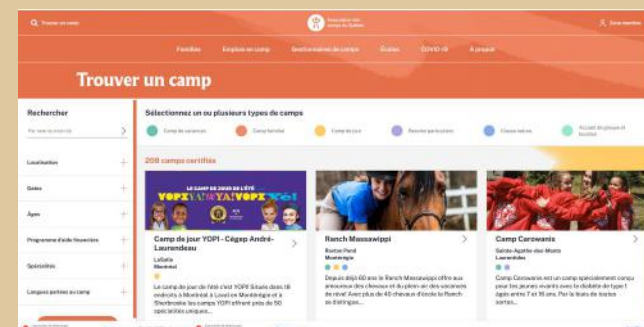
Q Trouver un camp

Association des camps du Québec

Se connecter

Familles Emplois en camp Gestionnaires de camps Outils COVID-19 À propos

Trouver un camp

Rechercher

Par nom ou mot-clé

Localisation

Dates

Âges

Programme d'aide financière

Spécialités

Langues parlées au camp

Sélectionnez un ou plusieurs types de camps

Camp de vacances

Camp familial

Camp de jour

Répit

Classe nature

Accueil de groupe et location

208 camps certifiés

LE CAMP DE JOUR DE L'ÉTÉ YOPI

Camp de jour YOPI - Cégep André-Laurendeau

LaSalle
Montréal

Le camp de jour de l'été c'est YOPI! Situés dans 18 endroits à Montréal, à Laval en Montérégie et à Sherbrooke les camps YOPI offrent plus de 50 spécialités uniques...

Ranch Massawippi

Ayer's Cliff
Montérégie

Depuis déjà 60 ans le Ranch Massawippi offre aux amoureux des chevaux et du plein air des vacances de rêve! Avec plus de 40 chevaux d'école le Ranch se distingue...

Camp Carowanis

Sainte-Agathe-des-Monts
Laurentides

Camp Carowanis est un camp spécialement conçu pour les jeunes vivants avec le diabète de type 1 âgés entre 7 et 16 ans. Par la biais de toutes sortes...